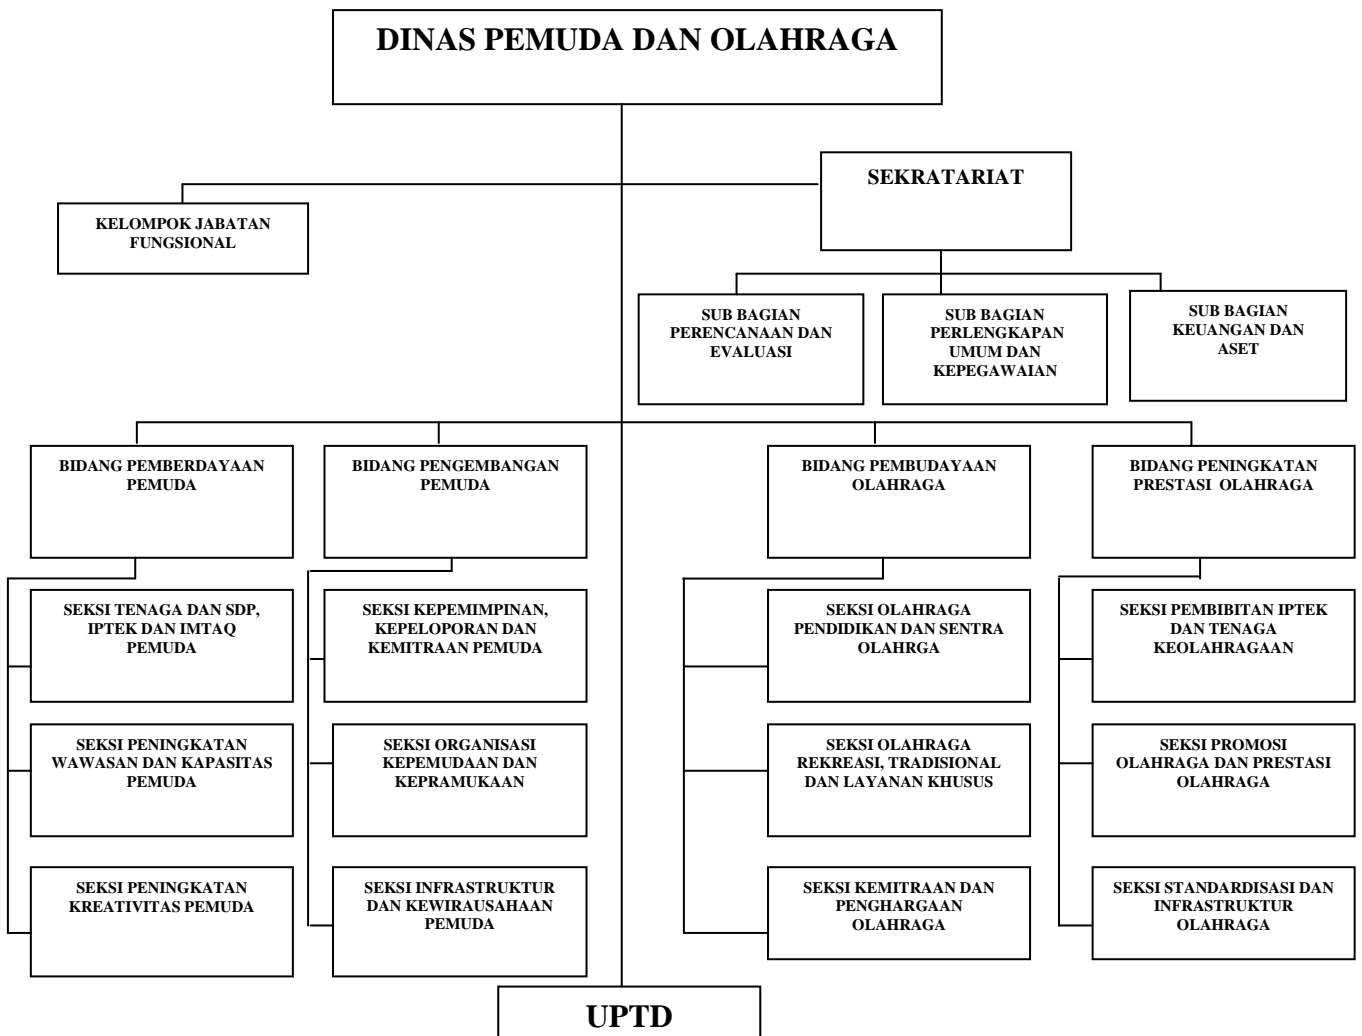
DINAS PEMUDA DAN OLAHRAGA

SEKRATARIAT

KELOMPOK JABATAN FUNGSIONAL

SUB BAGIAN PERENCANAAN DAN EVALUASI

SUB BAGIAN PERLENGKAPAN UMUM DAN KEPEGAWAIAN

SUB BAGIAN KEUANGAN DAN ASET

BIDANG PEMBERDAYAAN PEMUDA

SEKSI TENAGA DAN SDP, IPTEK DAN IMTAQ PEMUDA

SEKSI PENINGKATAN WAWASAN DAN KAPASITAS PEMUDA

SEKSI PENINGKATAN KREATIVITAS PEMUDA

BIDANG PENGEMBANGAN PEMUDA

SEKSI KEPEMIMPINAN, KEPELOPORAN DAN KEMITRAAN PEMUDA

SEKSI ORGANISASI KEPEMUDAAN DAN KEPRAMUKAAN

SEKSI INFRASTRUKTUR DAN KEWIRAUSAHAAN PEMUDA

BIDANG PEMBUDAYAAN OLAHRAGA

SEKSI OLAHRAGA PENDIDIKAN DAN SENTRA OLAHRGA

SEKSI OLAHRAGA REKREASI, TRADISIONAL DAN LAYANAN KHUSUS

SEKSI KEMITRAAN DAN PENGHARGAAN OLAHRAGA

BIDANG PENINGKATAN PRESTASI OLAHRAGA

SEKSI PEMBIBITAN IPTEK DAN TENAGA KEOLAHRAGAAN

SEKSI PROMOSI OLAHRAGA DAN PRESTASI OLAHRAGA

SEKSI STANDARDISASI DAN INFRASTRUKTUR OLAHRAGA

UPTD